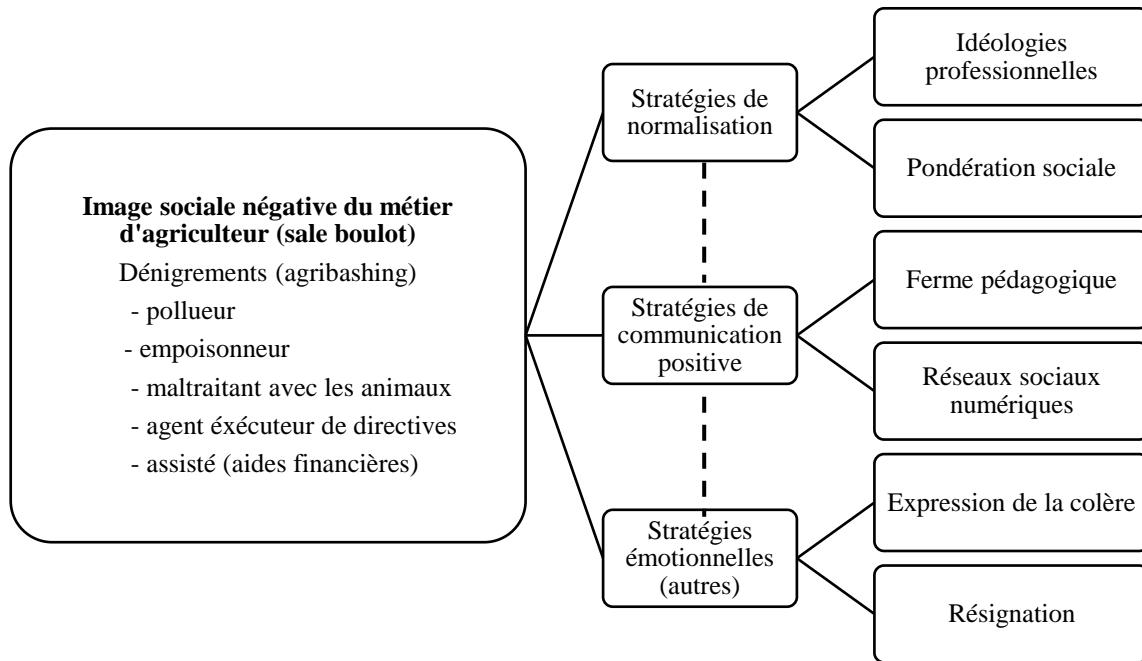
**Image sociale négative du métier d'agriculteur (sale boulot)**

Dénigrements (agribashing)
- pollueur
- empoisonneur
- maltraitant avec les animaux
- agent éxécuteur de directives
- assisté (aides financières)

Stratégies de normalisation

Idéologies professionnelles

Pondération sociale

Stratégies de communication positive

Ferme pédagogique

Réseaux sociaux numériques

Stratégies émotionnelles (autres)

Expression de la colère

Résignation